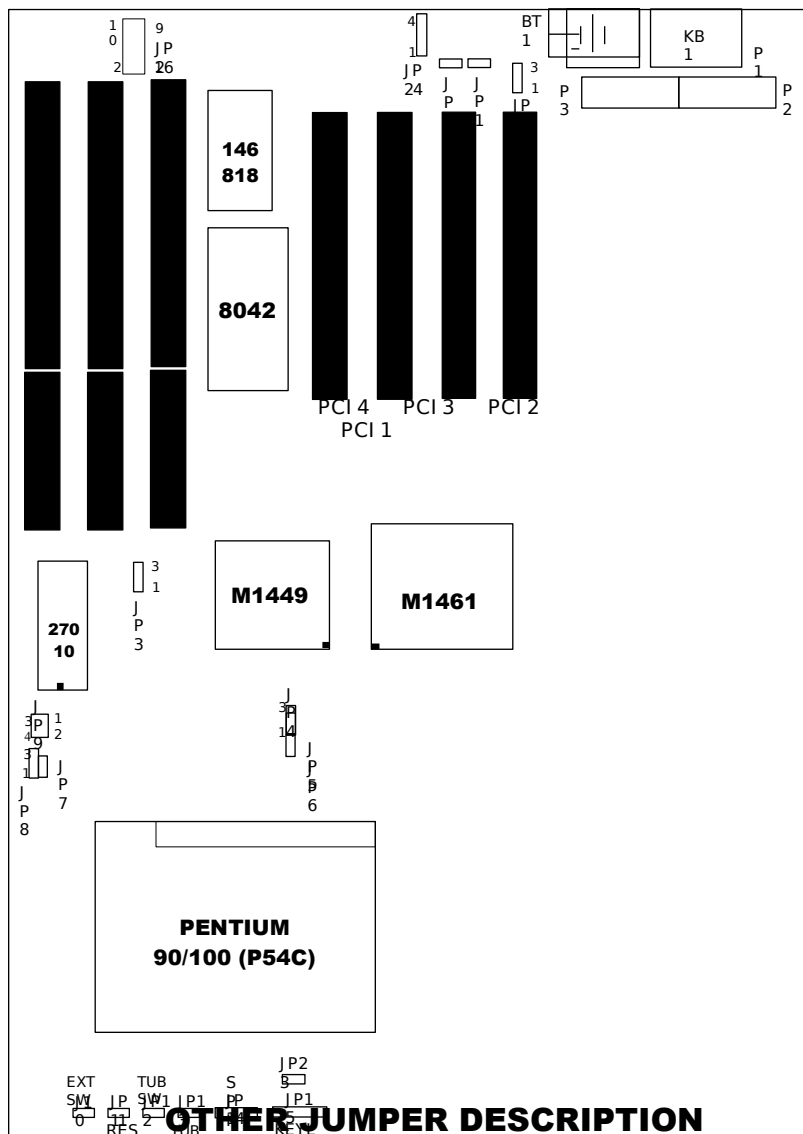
1
0
9
JP
26
2
1

4
1
JP
24
J
P
J
P
1
3
1
JP
BT
1
KB
1
P
1
P
3
P
2

146
818

8042

PCI 4 PCI 3 PCI 2
PCI 1

3
1
J
P
3

M1449

M1461

270
10

J
P
9
3
4
1
2
3
1
J
P
7
J
P
8

J
P
3
14
J
P
6

PENTIUM
90/100 (P54C)

JP2
3
EXT
SW
0
JP
11
RES
TUB
SW
2
JP1
JP1
S
P
JP1
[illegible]

OTHER JUMPER DESCRIPTION